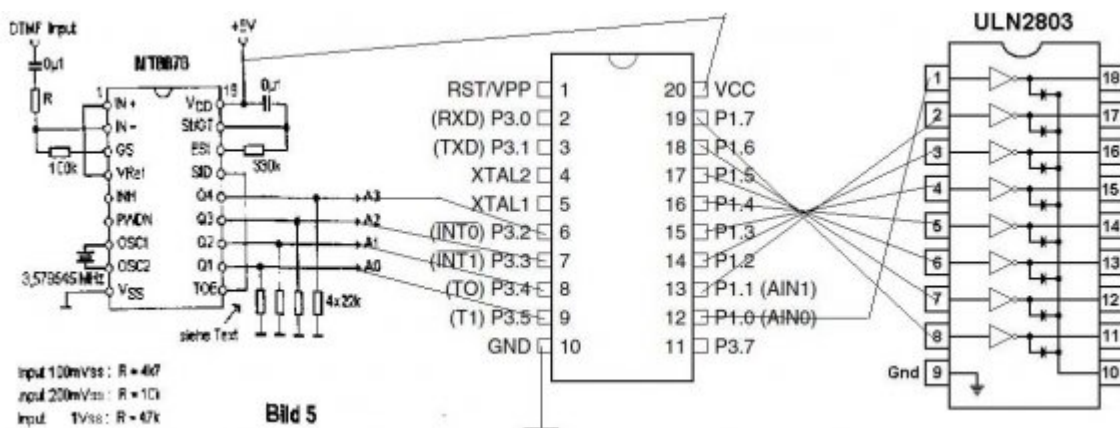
DTMF Input
0µ1
R
100k
MT8870
+5V
1
IN +
IN -
GS
VRef
INH
PWDN
OSC1
OSC2
3,579545 MHz
$V_{SS}$
$V_{DD}$
18
StGT
ESt
StD
Q4
Q3
Q2
Q1
TOE
0µ1
330k
A3
A2
A1
A0
4x22k
siehe Text

RST/VPP 1
(RXD) P3.0 2
(TXD) P3.1 3
XTAL2 4
XTAL1 5
(INT0) P3.2 6
(INT1) P3.3 7
(TO) P3.4 8
(T1) P3.5 9
GND 10
20 VCC
19 P1.7
18 P1.6
17 P1.5
16 P1.4
15 P1.3
14 P1.2
13 P1.1 (AIN1)
12 P1.0 (AIN0)
11 P3.7

ULN2803
1
2
3
4
5
6
7
8
Gnd 9
18
17
16
15
14
13
12
11
10

Input 100mVss : R = 4k7
Input 200mVss : R = 10k
Input 1Vss : R = 47k

Bild 5